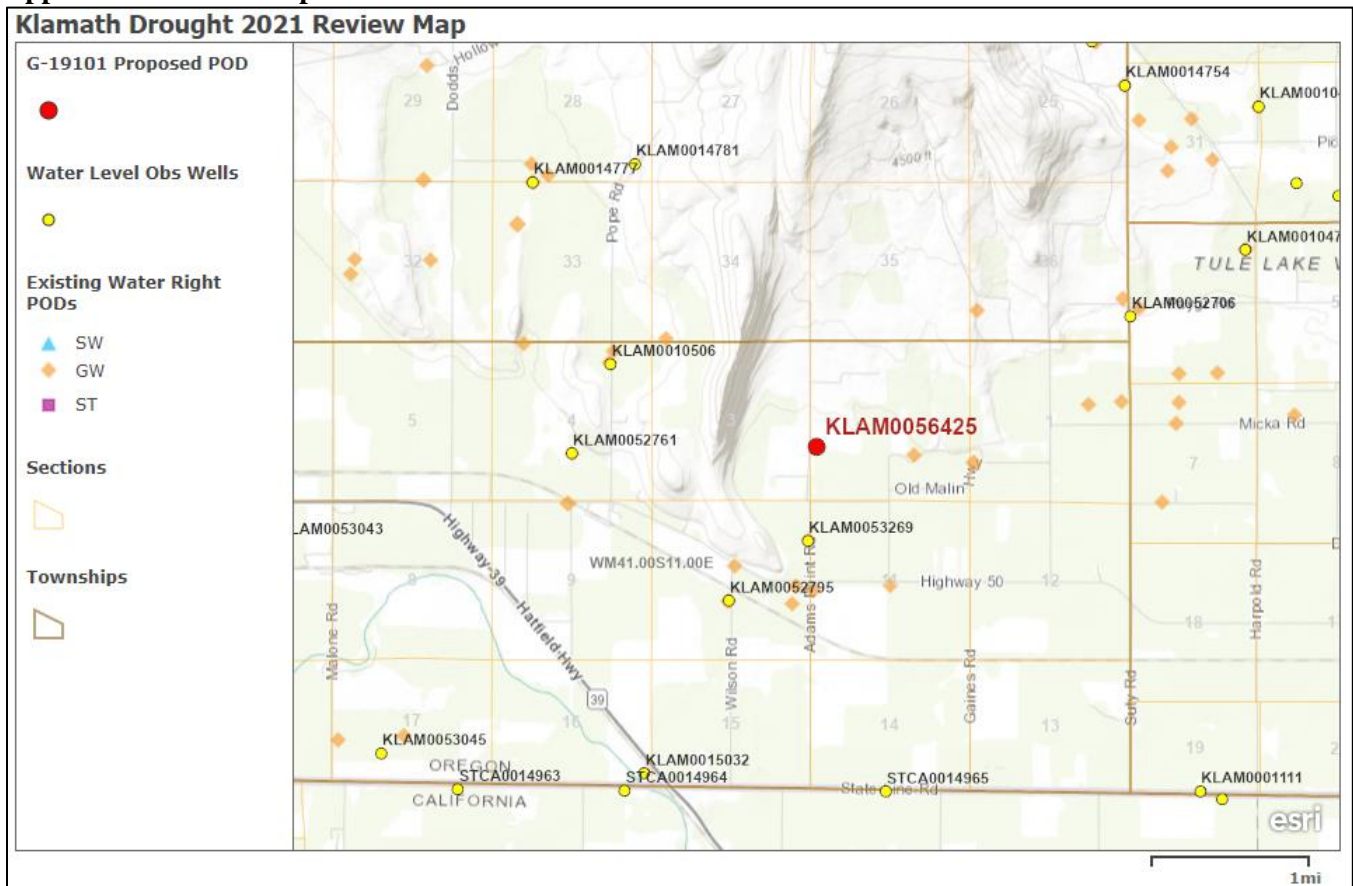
Klamath Drought 2021 Review Map

G-19101 Proposed POD

Water Level Obs Wells

Existing Water Right PODs

SW

GW

ST

Sections

Townships

29 Dodds Hollow 28 27 26 25

KLAM0014754

KLAM0010

Pic

31

KLAM0014781

KLAM0014777

4500 ft

Pope Rd

KLAM001047

32 33 34 35 36

TULE LAKE

KLAM0052706

KLAM0010506

5 4 3

KLAM0056425

Micka Rd

KLAM0052761

7

8

Old Malin Hwy

LAM0053043

Highway 39 Hatfield Hwy

KLAM0053269

WM41.00S11.00E

9

KLAM0052795

Highway 50

12

Adams Point Rd

Malone Rd

Wilson Rd

Gaines Rd

Sully Rd

Harpold Rd

18

39

17 16 15 14 13

19

KLAM0053045

KLAM0015032

OREGON

STCA0014963

STCA0014964

CALIFORNIA

STCA0014965

State Line Rd

KLAM0001111

esri

1mi